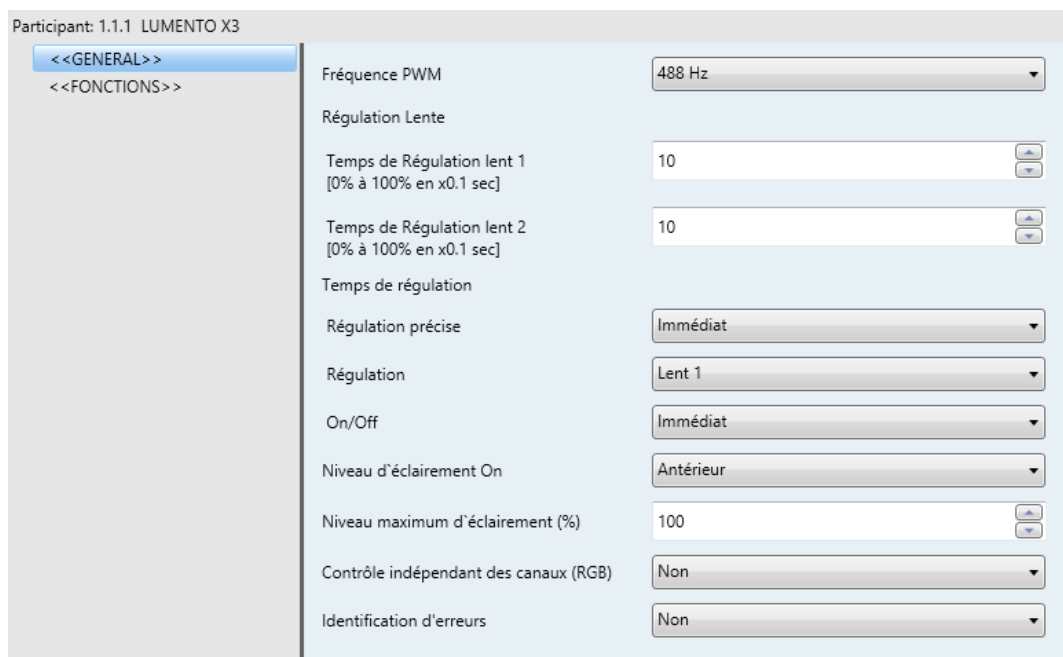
Participant: 1.1.1 LUMENTO X3

<<GENERAL>>
<<FONCTIONS>>

Fréquence PWM | 488 Hz

Régulation Lente

Temps de Régulation lent 1 [0% à 100% en x0.1 sec] | 10

Temps de Régulation lent 2 [0% à 100% en x0.1 sec] | 10

Temps de régulation

Régulation précise | Immédiat

Régulation | Lent 1

On/Off | Immédiat

Niveau d`éclairement On | Antérieur

Niveau maximum d`éclairement (%) | 100

Contrôle indépendant des canaux (RGB) | Non

Identification d'erreurs | Non